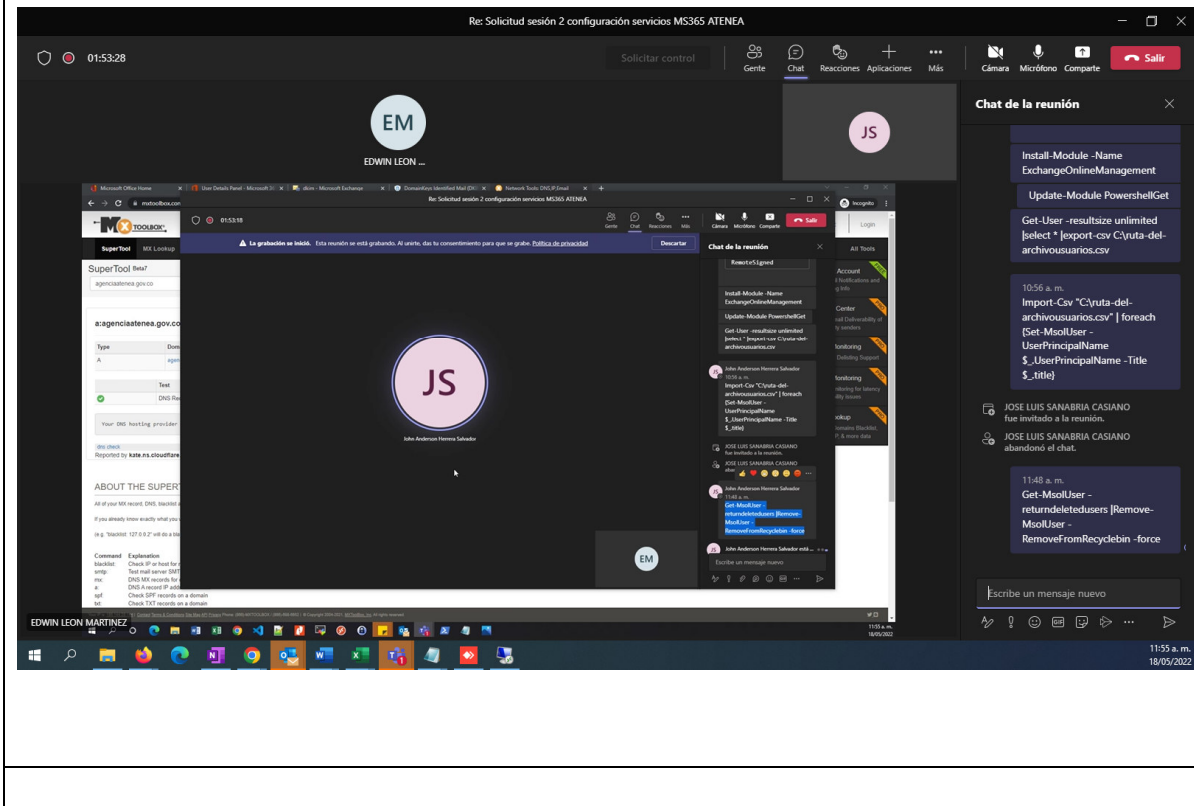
Re: Solicitud sesión 2 configuración servicios MS365 ATENEA

01:53:28

Solicitar control

Gente Chat Reacciones Aplicaciones Más

Cámara Micrófono Comparte Salir

EM
EDWIN LEON ...

JS

Chat de la reunión

Install-Module -Name ExchangeOnlineManagement

Update-Module PowershellGet

Get-User -resultsize unlimited |select * |export-csv C:\ruta-del-archivousuarios.csv

10:56 a. m.
Import-Csv "C:\ruta-del-archivousuarios.csv" | foreach {Set-MsolUser -UserPrincipalName $_.UserPrincipalName -Title $_.title}

JOSE LUIS SANABRIA CASIANO fue invitado a la reunión.

JOSE LUIS SANABRIA CASIANO abandonó el chat.

11:48 a. m.
Get-MsolUser -returndeletedusers |Remove-MsolUser -RemoveFromRecyclebin -force

Escribe un mensaje nuevo

Microsoft Office Home | User Details Panel - Microsoft 365 | dkim - Microsoft Exchange | DomainKeys Identified Mail (DKIM) | Network Tools: DNS,IP,Email

mxtoolbox.com

Re: Solicitud sesión 2 configuración servicios MS365 ATENEA

01:53:18

La grabación se inició. Esta reunión se está grabando. Al unirte, das tu consentimiento para que se grabe. Política de privacidad

Descartar

SuperTool MX Lookup

SuperTool Beta7

agenciaatenea.gov.co

a:agenciaatenea.gov.co

Type Domain
A agen

Test
DNS Re

Your DNS hosting provider

dns check
Reported by kate.ns.cloudflare

ABOUT THE SUPERT

All of your MX record, DNS, blacklist

If you already know exactly what you

(e.g. "blacklist: 127.0.0.2" will do a bla

Command Explanation
blacklist: Check IP or host for
smtp: Test mail server SMT
mx: DNS MX records for
a: DNS A record IP addr
spf: Check SPF records on a domain
txt: Check TXT records on a domain

JS
John Anderson Herrera Salvador

Login

All Tools

Account

Center

Monitoring

Monitoring

Lookup

Chat de la reunión

RemoteSigned

Install-Module -Name ExchangeOnlineManagement

Update-Module PowershellGet

Get-User -resultsize unlimited |select * |export-csv C:\ruta-del-archivousuarios.csv

John Anderson Herrera Salvador 10:56 a. m.
Import-Csv "C:\ruta-del-archivousuarios.csv" | foreach {Set-MsolUser -UserPrincipalName $_.UserPrincipalName -Title $_.title}

JOSE LUIS SANABRIA CASIANO fue invitado a la reunión.

JOSE LUIS SANABRIA CASIANO aba

John Anderson Herrera Salvador 11:48 a. m.
Get-MsolUser -returndeletedusers |Remove-MsolUser -RemoveFromRecyclebin -force

John Anderson Herrera Salvador está ...

Escribe un mensaje nuevo

EM

EDWIN LEON MARTINEZ

11:55 a. m.
18/05/2022

11:55 a. m.
18/05/2022